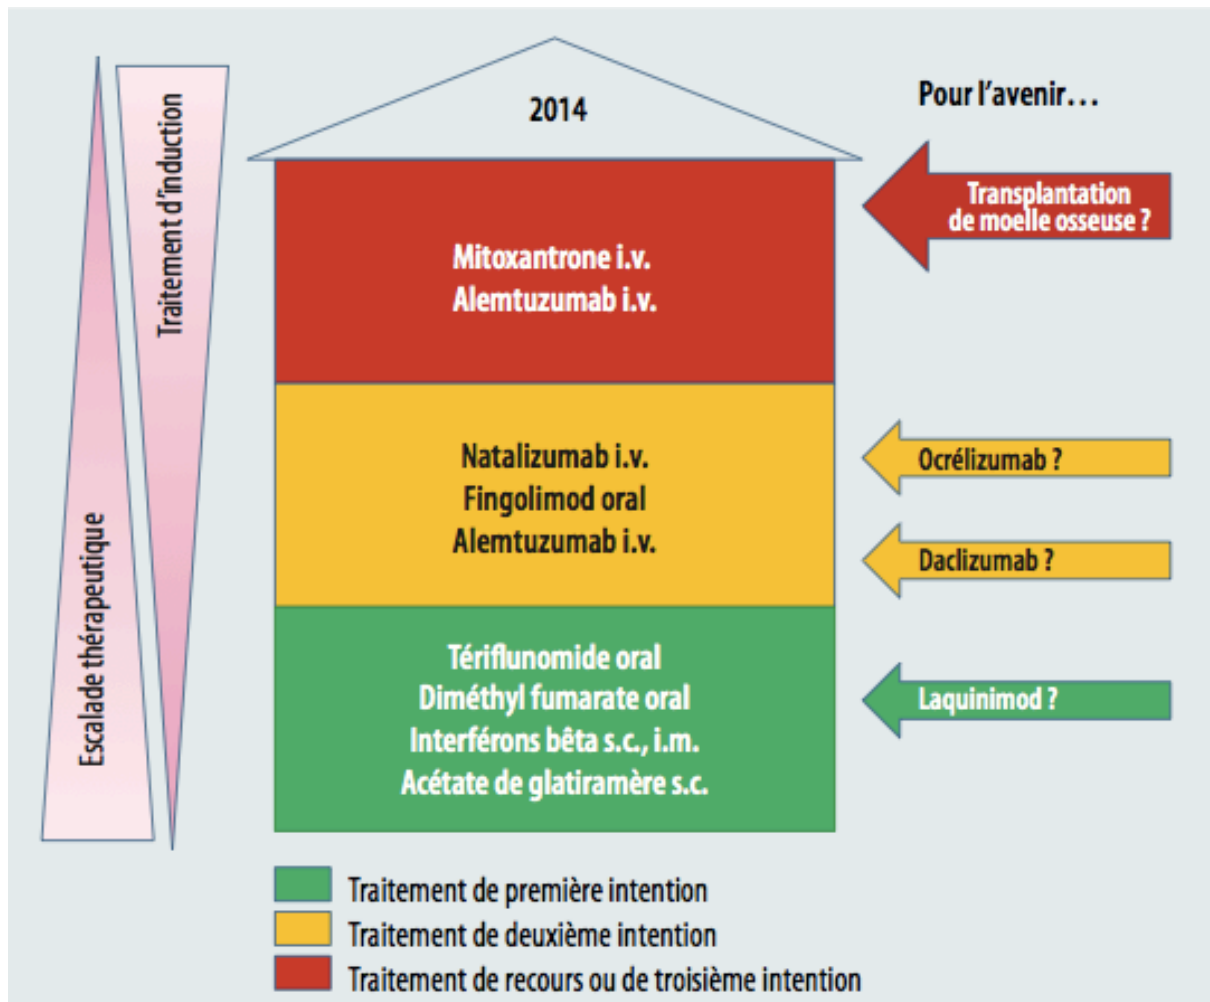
Escalade thérapeutique

Traitement d'induction

2014

Pour l'avenir…

Mitoxantrone i.v.
Alemtuzumab i.v.

Transplantation de moelle osseuse ?

Natalizumab i.v.
Fingolimod oral
Alemtuzumab i.v.

Ocrélizumab ?

Daclizumab ?

Tériflunomide oral
Diméthyl fumarate oral
Interférons bêta s.c., i.m.
Acétate de glatiramère s.c.

Laquinimod ?

Traitement de première intention
Traitement de deuxième intention
Traitement de recours ou de troisième intention